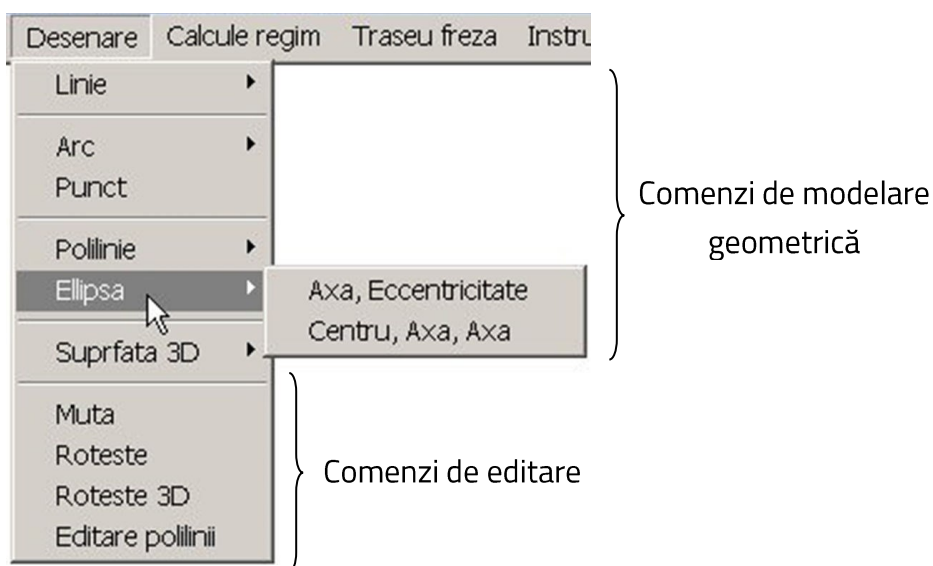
Desenare Calcule regim Traseu freza Instru

Linie
Arc
Punct
Polilinie
Ellipsa
Suprfata 3D
Muta
Roteste
Roteste 3D
Editare polilinii

Axa, Eccentricitate
Centru, Axa, Axa

Comenzi de modelare geometrică

Comenzi de editare